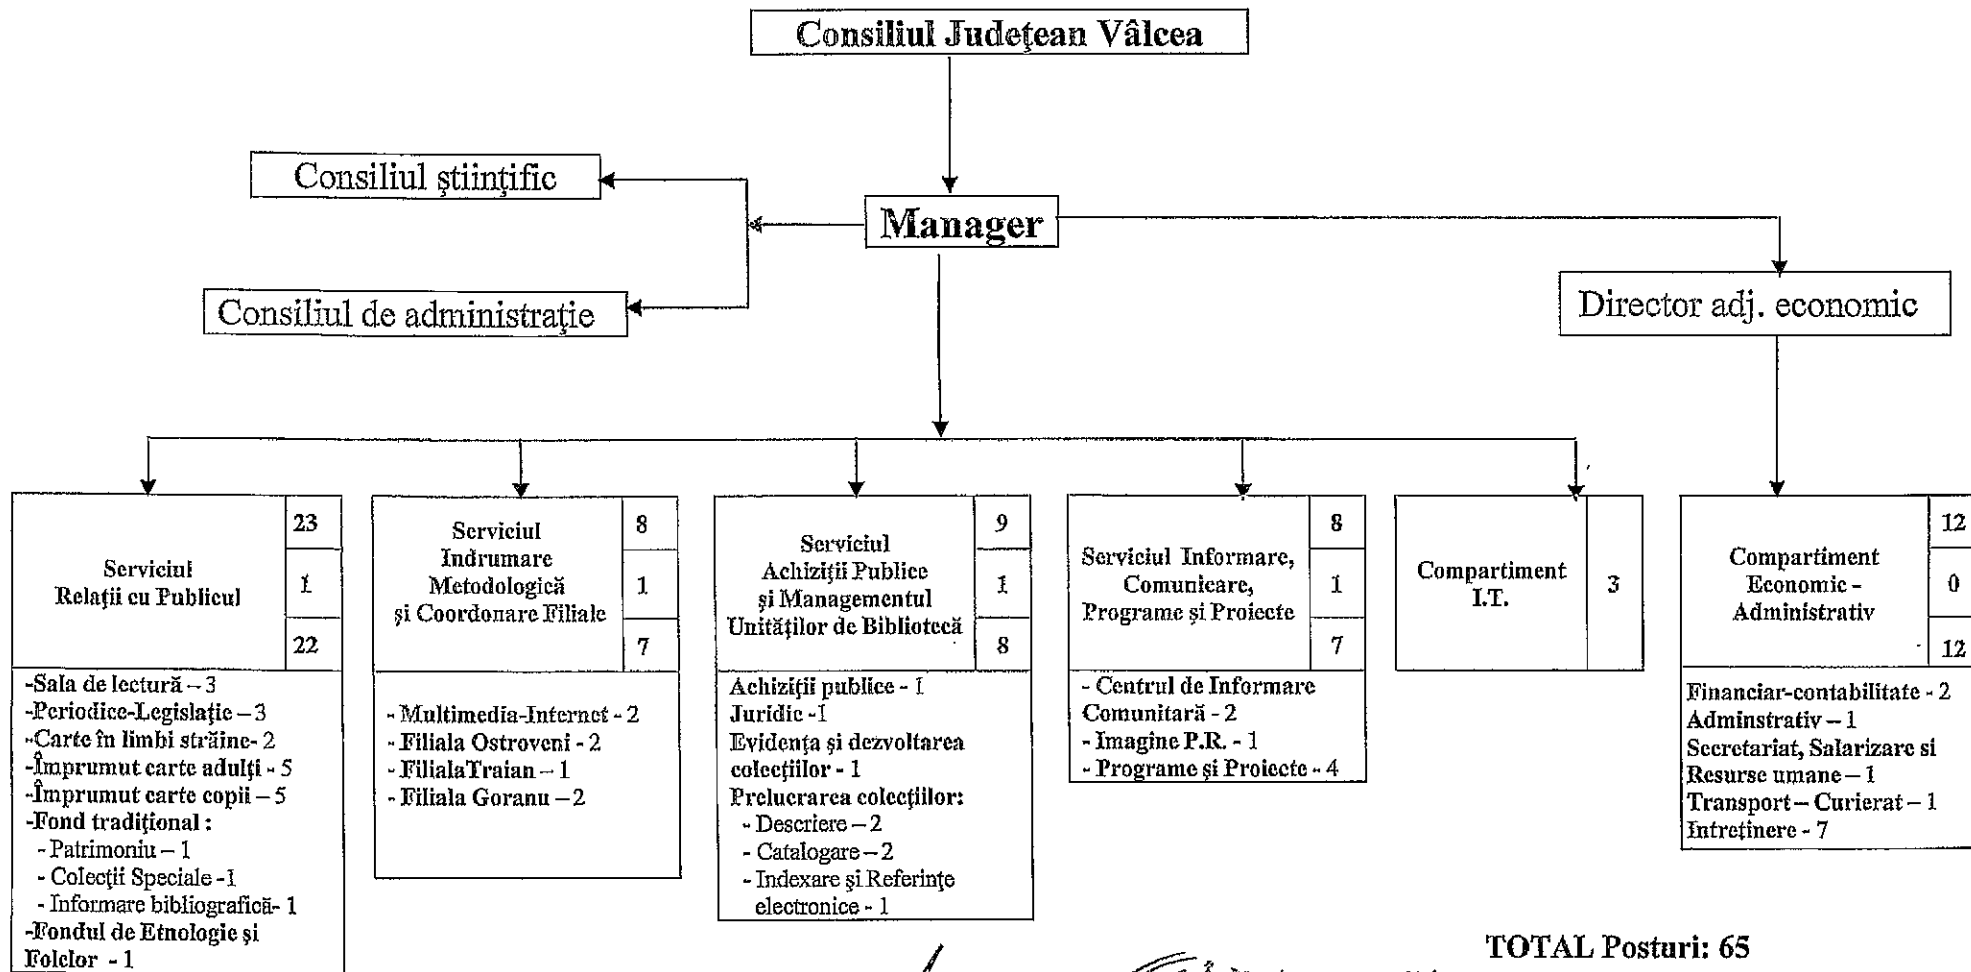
Consiliul Judeţean Vâlcea

Consiliul ştiinţific

Manager

Consiliul de administraţie

Director adj. economic

Serviciul Relaţii cu Publicul

| 23 |
|---|
| 1 |
| 22 |

-Sala de lectură – 3
-Periodice-Legislaţie – 3
-Carte în limbi străine- 2
-Împrumut carte adulţi - 5
-Împrumut carte copii – 5
-Fond tradiţional :
- Patrimoniu – 1
- Colecţii Speciale -1
- Informare bibliografică- 1
-Fondul de Etnologie şi Folclor - 1

Serviciul Indrumare Metodologică şi Coordonare Filiale

| 8 |
|---|
| 1 |
| 7 |

- Multimedia-Internet - 2
- Filiala Ostroveni - 2
- FilialaTraian – 1
- Filiala Goranu – 2

Serviciul Achiziţii Publice şi Managementul Unităţilor de Bibliotecă

| 9 |
|---|
| 1 |
| 8 |

Achiziţii publice - 1
Juridic -1
Evidenţa şi dezvoltarea colecţiilor - 1
Prelucrarea colecţiilor:
- Descriere – 2
- Catalogare – 2
- Indexare şi Referinţe electronice - 1

Serviciul Informare, Comunicare, Programe şi Proiecte

| 8 |
|---|
| 1 |
| 7 |

- Centrul de Informare Comunitară - 2
- Imagine P.R. - 1
- Programe şi Proiecte - 4

Compartiment I.T.

3

Compartiment Economic - Administrativ

| 12 |
|---|
| 0 |
| 12 |

Financiar-contabilitate - 2
Adminstrativ – 1
Secretariat, Salarizare si Resurse umane – 1
Transport – Curierat – 1
Intreţinere - 7

TOTAL Posturi: 65